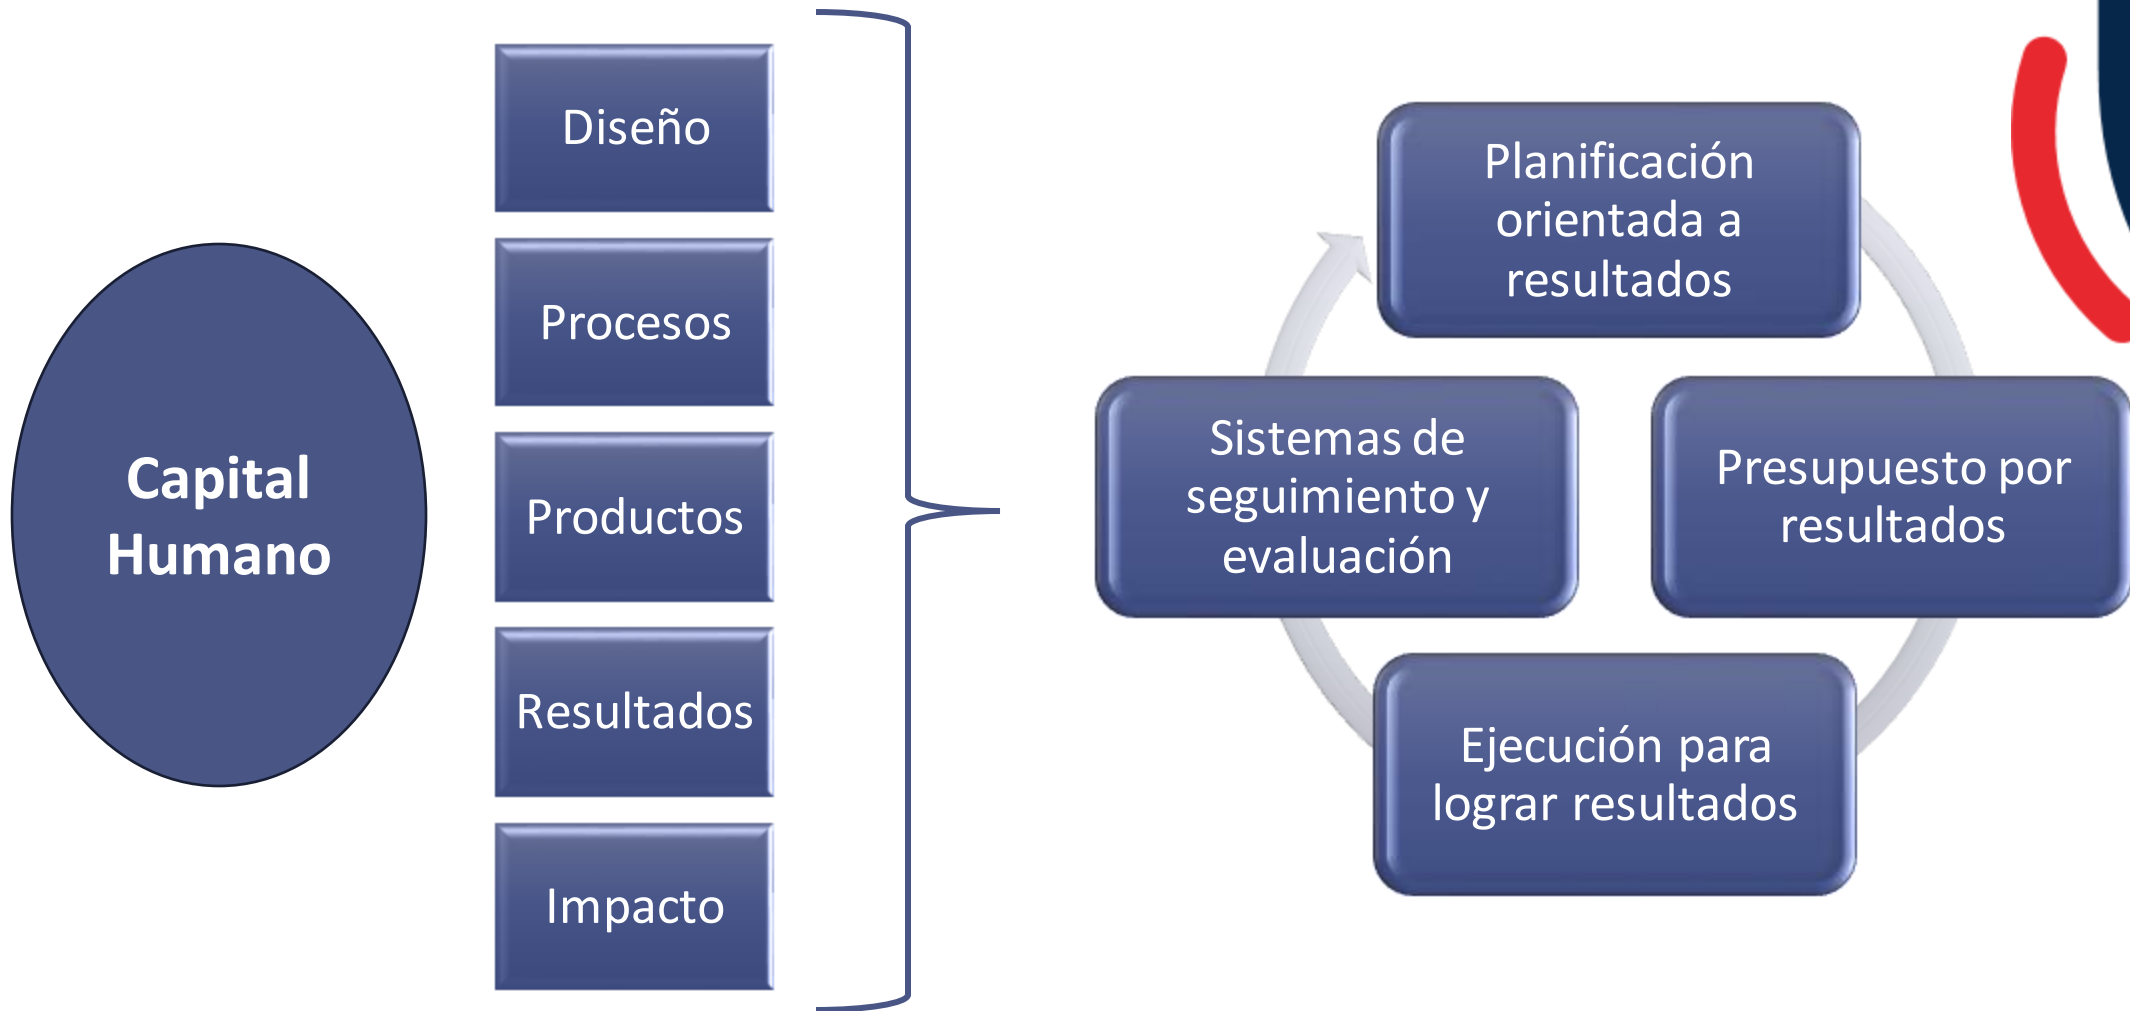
Capital Humano

Diseño

Procesos

Productos

Resultados

Impacto

Planificación orientada a resultados

Presupuesto por resultados

Ejecución para lograr resultados

Sistemas de seguimiento y evaluación